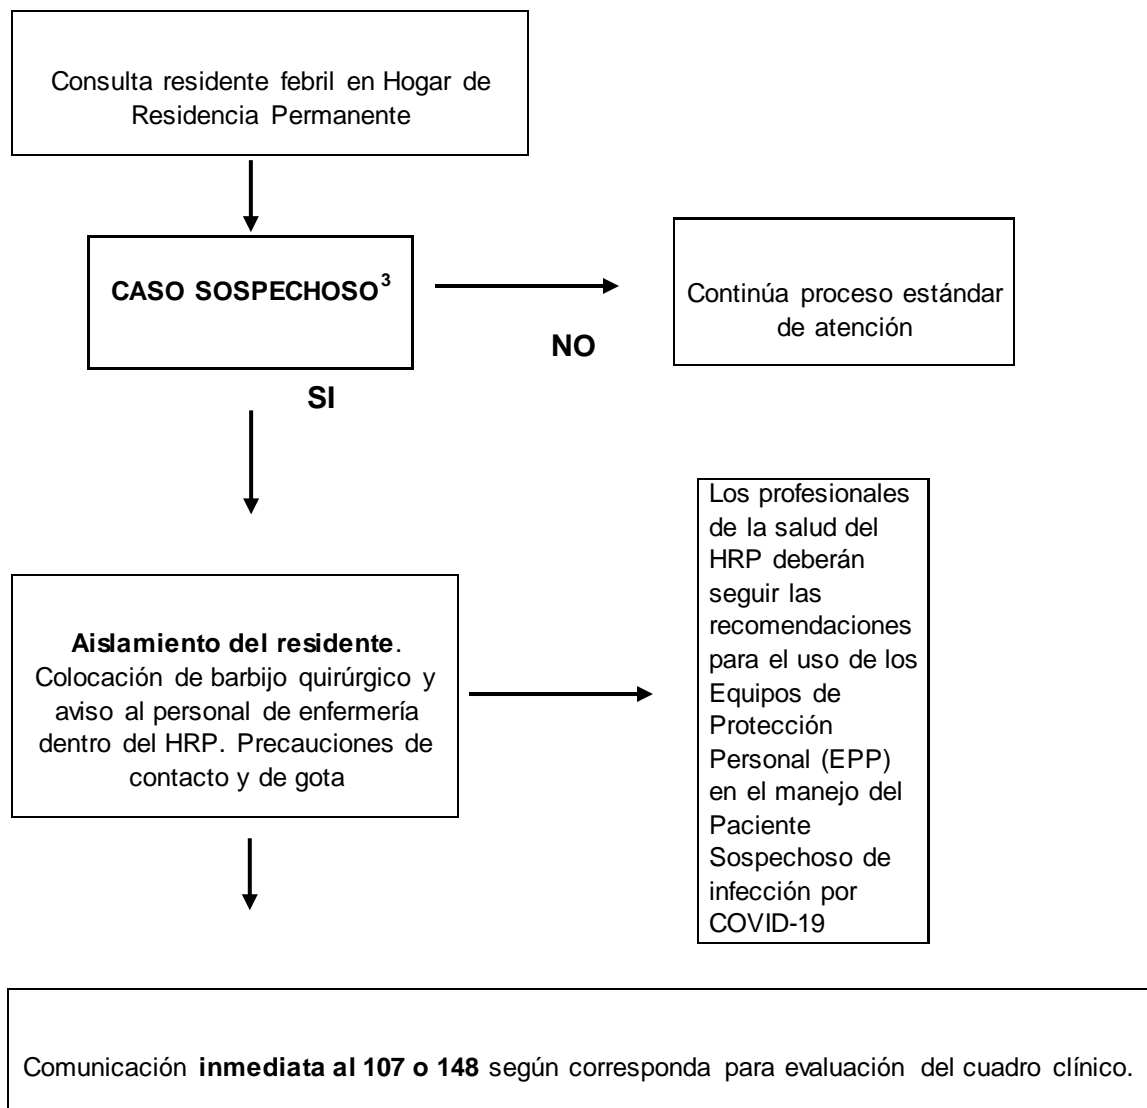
Consulta residente febril en Hogar de Residencia Permanente

CASO SOSPECHOSO$^{3}$

NO

Continúa proceso estándar de atención

SI

Aislamiento del residente. Colocación de barbijo quirúrgico y aviso al personal de enfermería dentro del HRP. Precauciones de contacto y de gota

Los profesionales de la salud del HRP deberán seguir las recomendaciones para el uso de los Equipos de Protección Personal (EPP) en el manejo del Paciente Sospechoso de infección por COVID-19

Comunicación inmediata al 107 o 148 según corresponda para evaluación del cuadro clínico.